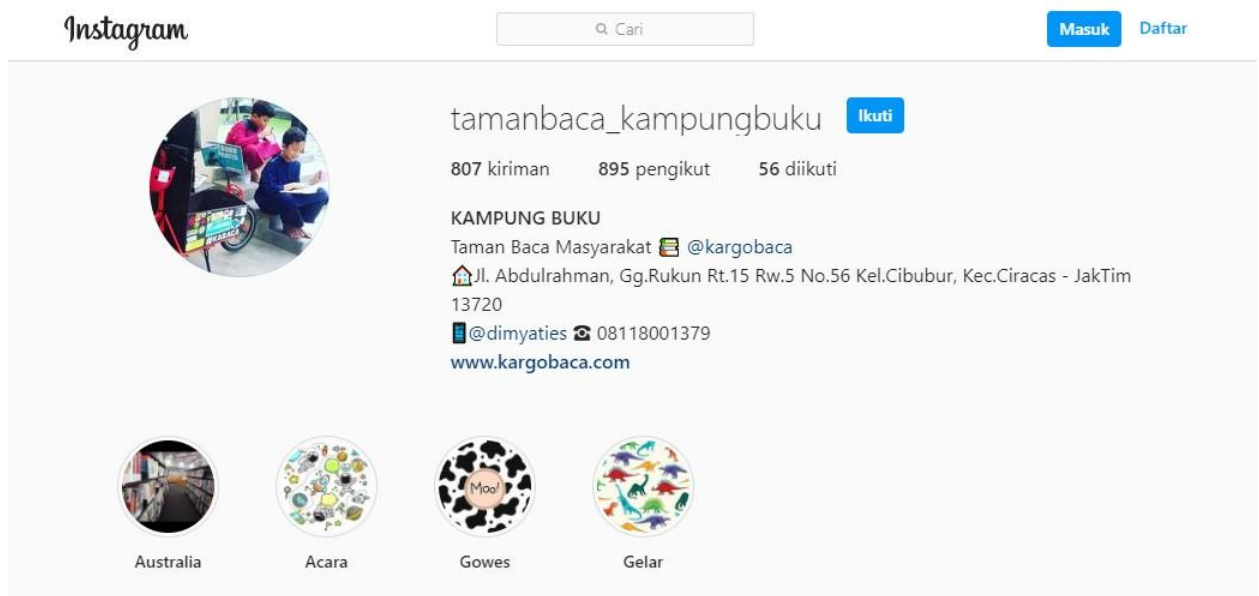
Instagram

Cari

Masuk Daftar

tamanbaca_kampungbuku Ikuti

807 kiriman 895 pengikut 56 diikuti

KAMPUNG BUKU
Taman Baca Masyarakat 📚 @kargobaca
🏠Jl. Abdulrahman, Gg.Rukun Rt.15 Rw.5 No.56 Kel.Cibubur, Kec.Ciracas - JakTim 13720
📱@dimyaties ☎ 08118001379
www.kargobaca.com

Moo!

Australia Acara Gowes Gelar